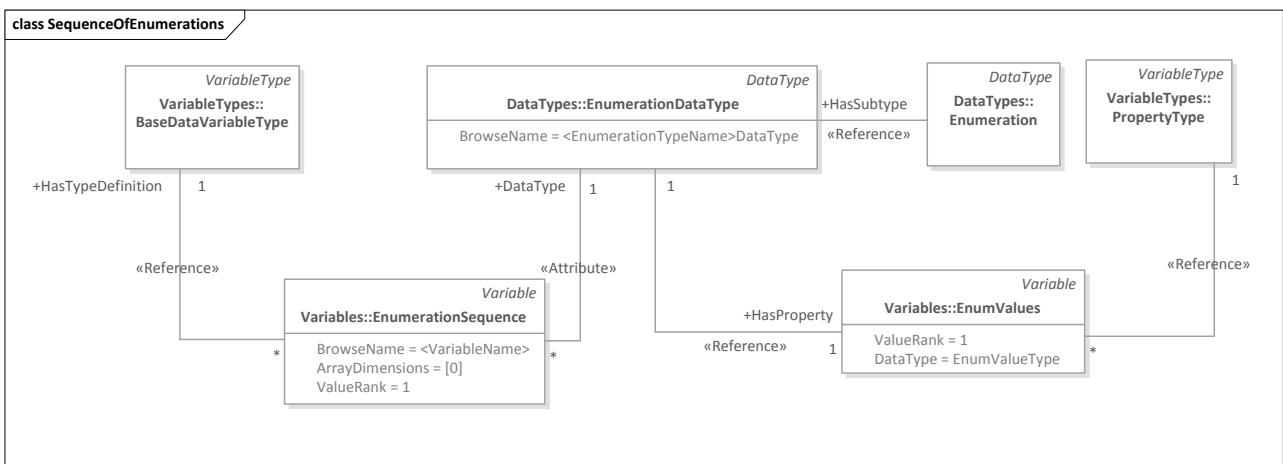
class SequenceOfEnumerations

VariableType
VariableTypes::
BaseDataVariableType

DataType
DataTypes::EnumerationDataType
BrowseName = <EnumerationTypeName>DataType

+HasSubtype
«Reference»

DataType
DataTypes::
Enumeration

VariableType
VariableTypes::
PropertyType

+HasTypeDefinition
1

+DataType
1

1

1

«Reference»

«Attribute»

«Reference»

Variable
Variables::EnumerationSequence
BrowseName = <VariableName>
ArrayDimensions = [0]
ValueRank = 1

*

*

+HasProperty
«Reference»
1

Variable
Variables::EnumValues
ValueRank = 1
DataType = EnumValueType

*